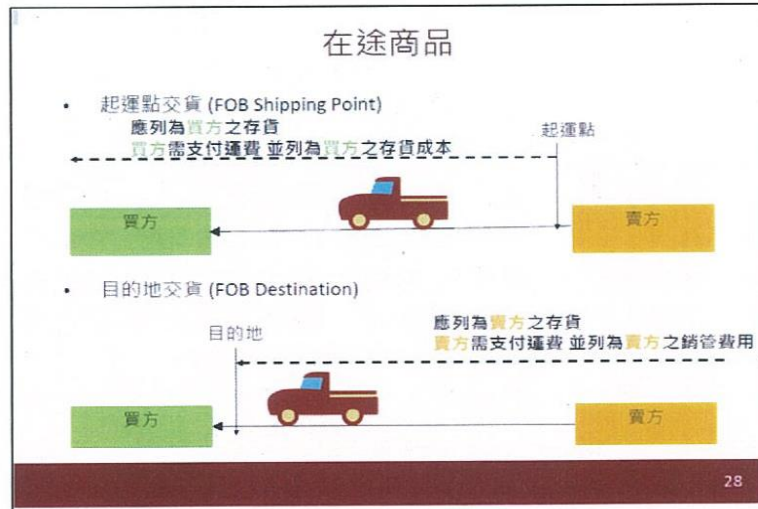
在途商品

• 起運點交貨 (FOB Shipping Point)

應列為買方之存貨
買方需支付運費 並列為買方之存貨成本

起運點

買方

賣方

• 目的地交貨 (FOB Destination)

目的地

應列為賣方之存貨
賣方需支付運費 並列為賣方之銷管費用

買方

賣方

28